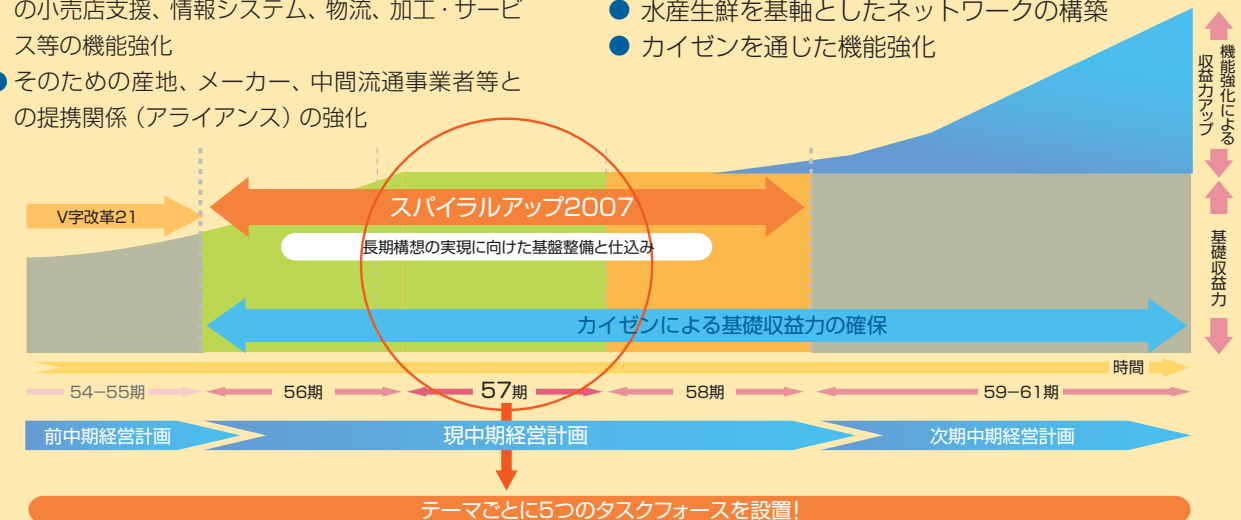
の小売店支援、情報システム、物流、加工・サービス等の機能強化

そのための産地、メーカー、中間流通事業者等との提携関係（アライアンス）の強化

水産生鮮を基軸としたネットワークの構築

カイゼンを通じた機能強化

機能強化による収益力アップ

基礎収益力

V字改革21

スパイラルアップ2007

長期構想の実現に向けた基盤整備と仕込み

カイゼンによる基礎収益力の確保

時間

54−55期

56期

57期

58期

59−61期

前中期経営計画

現中期経営計画

次期中期経営計画

テーマごとに5つのタスクフォースを設置！